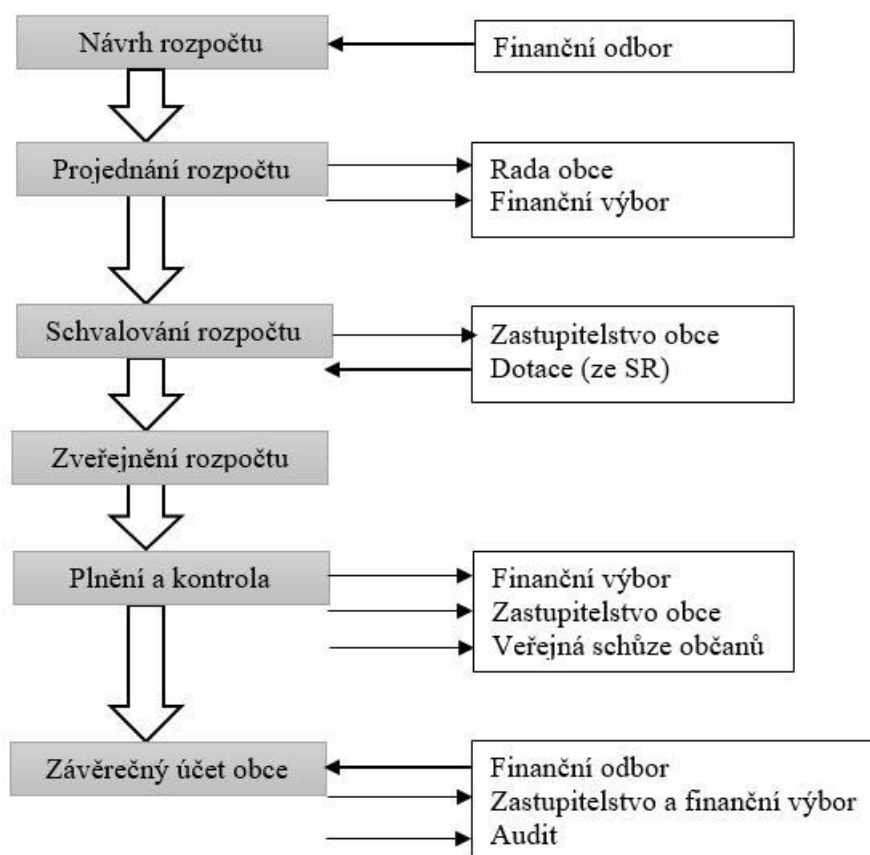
Návrh rozpočtu

Finanční odbor

Projednání rozpočtu

Rada obce
Finanční výbor

Schvalování rozpočtu

Zastupitelstvo obce
Dotace (ze SR)

Zveřejnění rozpočtu

Plnění a kontrola

Finanční výbor
Zastupitelstvo obce
Veřejná schůze občanů

Závěrečný účet obce

Finanční odbor
Zastupitelstvo a finanční výbor
Audit